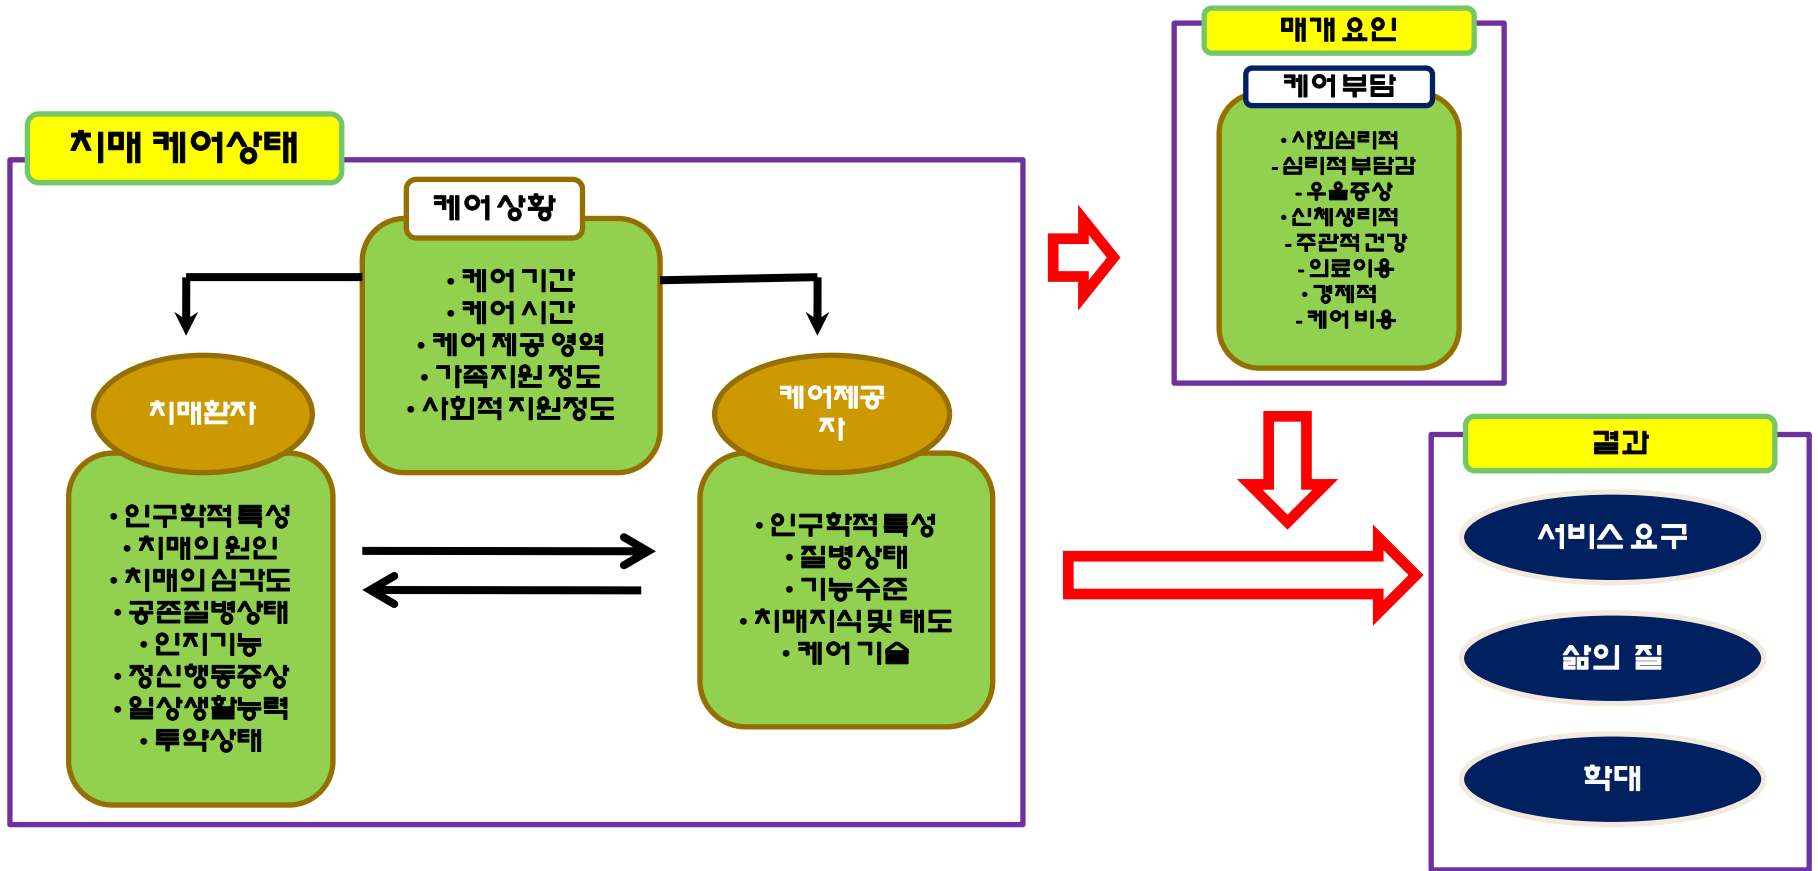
치매 케어상태

케어 상황

• 케어 기간
• 케어 시간
• 케어 제공 영역
• 가족지원 정도
• 사회적 지원정도

치매환자

• 인구학적 특성
• 치매의 원인
• 치매의 심각도
• 공존질병상태
• 인지기능
• 정신행동증상
• 일상생활능력
• 투약상태

케어제공자

• 인구학적 특성
• 질병상태
• 기능수준
• 치매지식 및 태도
• 케어 기술

매개 요인

케어부담

• 사회심리적
- 심리적 부담감
- 우울증상
• 신체생리적
- 주관적 건강
- 의료이용
• 경제적
- 케어 비용

결과

서비스 요구

삶의 질

학대